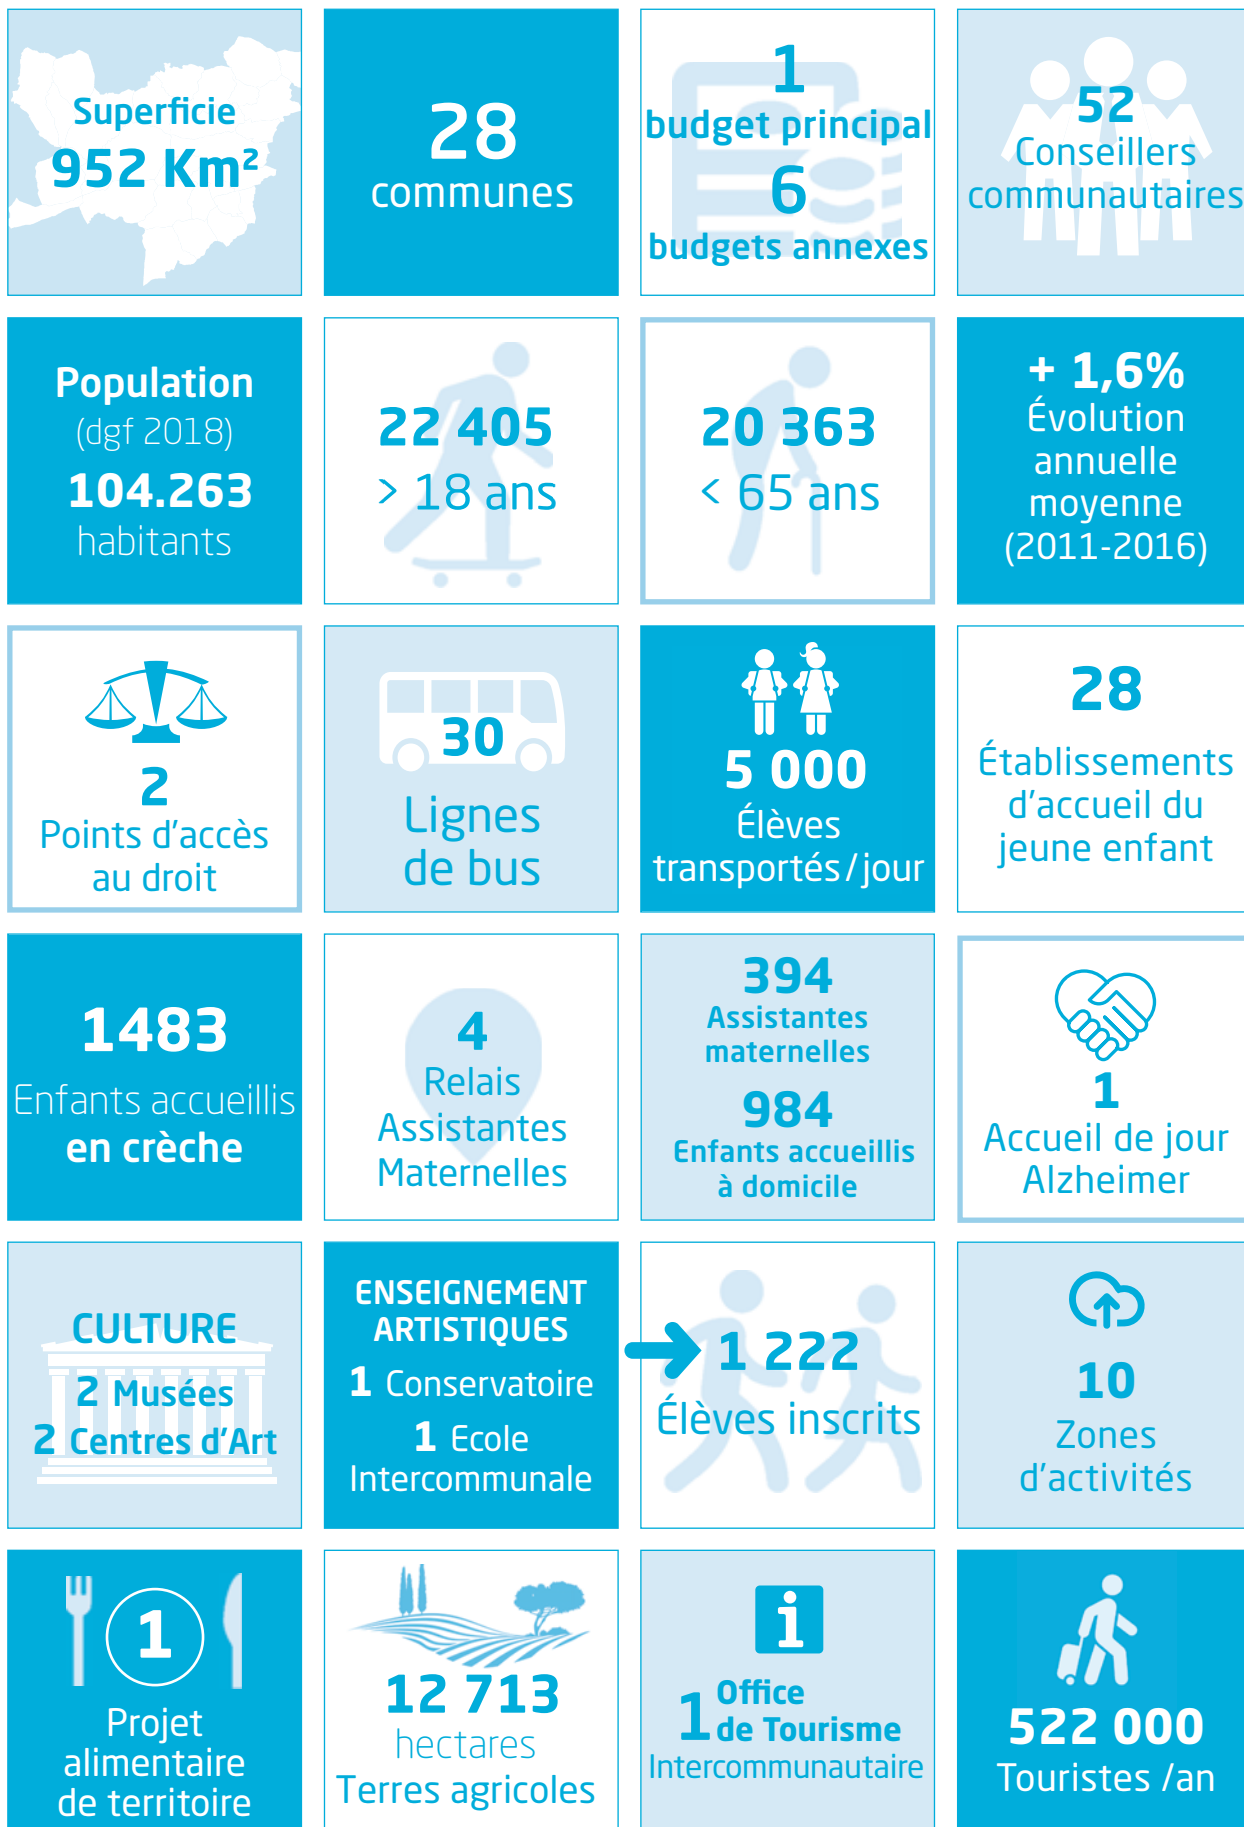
Superficie
952 Km²

28
communes

1
budget principal
6
budgets annexes

52
Conseillers communautaires

Population
(dgf 2018)
104.263
habitants

22 405
> 18 ans

20 363
< 65 ans

+ 1,6%
Évolution annuelle moyenne (2011-2016)

2
Points d'accès au droit

30
Lignes de bus

5 000
Élèves transportés / jour

28
Établissements d'accueil du jeune enfant

1483
Enfants accueillis en crèche

4
Relais Assistantes Maternelles

394
Assistantes maternelles
984
Enfants accueillis à domicile

1
Accueil de jour Alzheimer

CULTURE
2 Musées
2 Centres d'Art

ENSEIGNEMENT ARTISTIQUES
1 Conservatoire
1 Ecole Intercommunale

1 222
Élèves inscrits

10
Zones d'activités

1
Projet alimentaire de territoire

12 713
hectares
Terres agricoles

i
1 Office de Tourisme
Intercommunautaire

522 000
Touristes /an